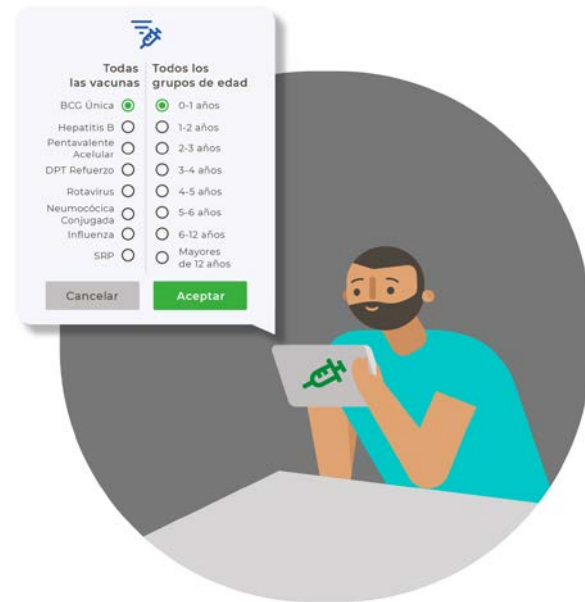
Todas las vacunas

BCG Única
Hepatitis B
Pentavalente Acelular
DPT Refuerzo
Rotavirus
Neumocócica Conjugada
Influenza
SRP

Todos los grupos de edad

0-1 años
1-2 años
2-3 años
3-4 años
4-5 años
5-6 años
6-12 años
Mayores de 12 años

Cancelar
Aceptar